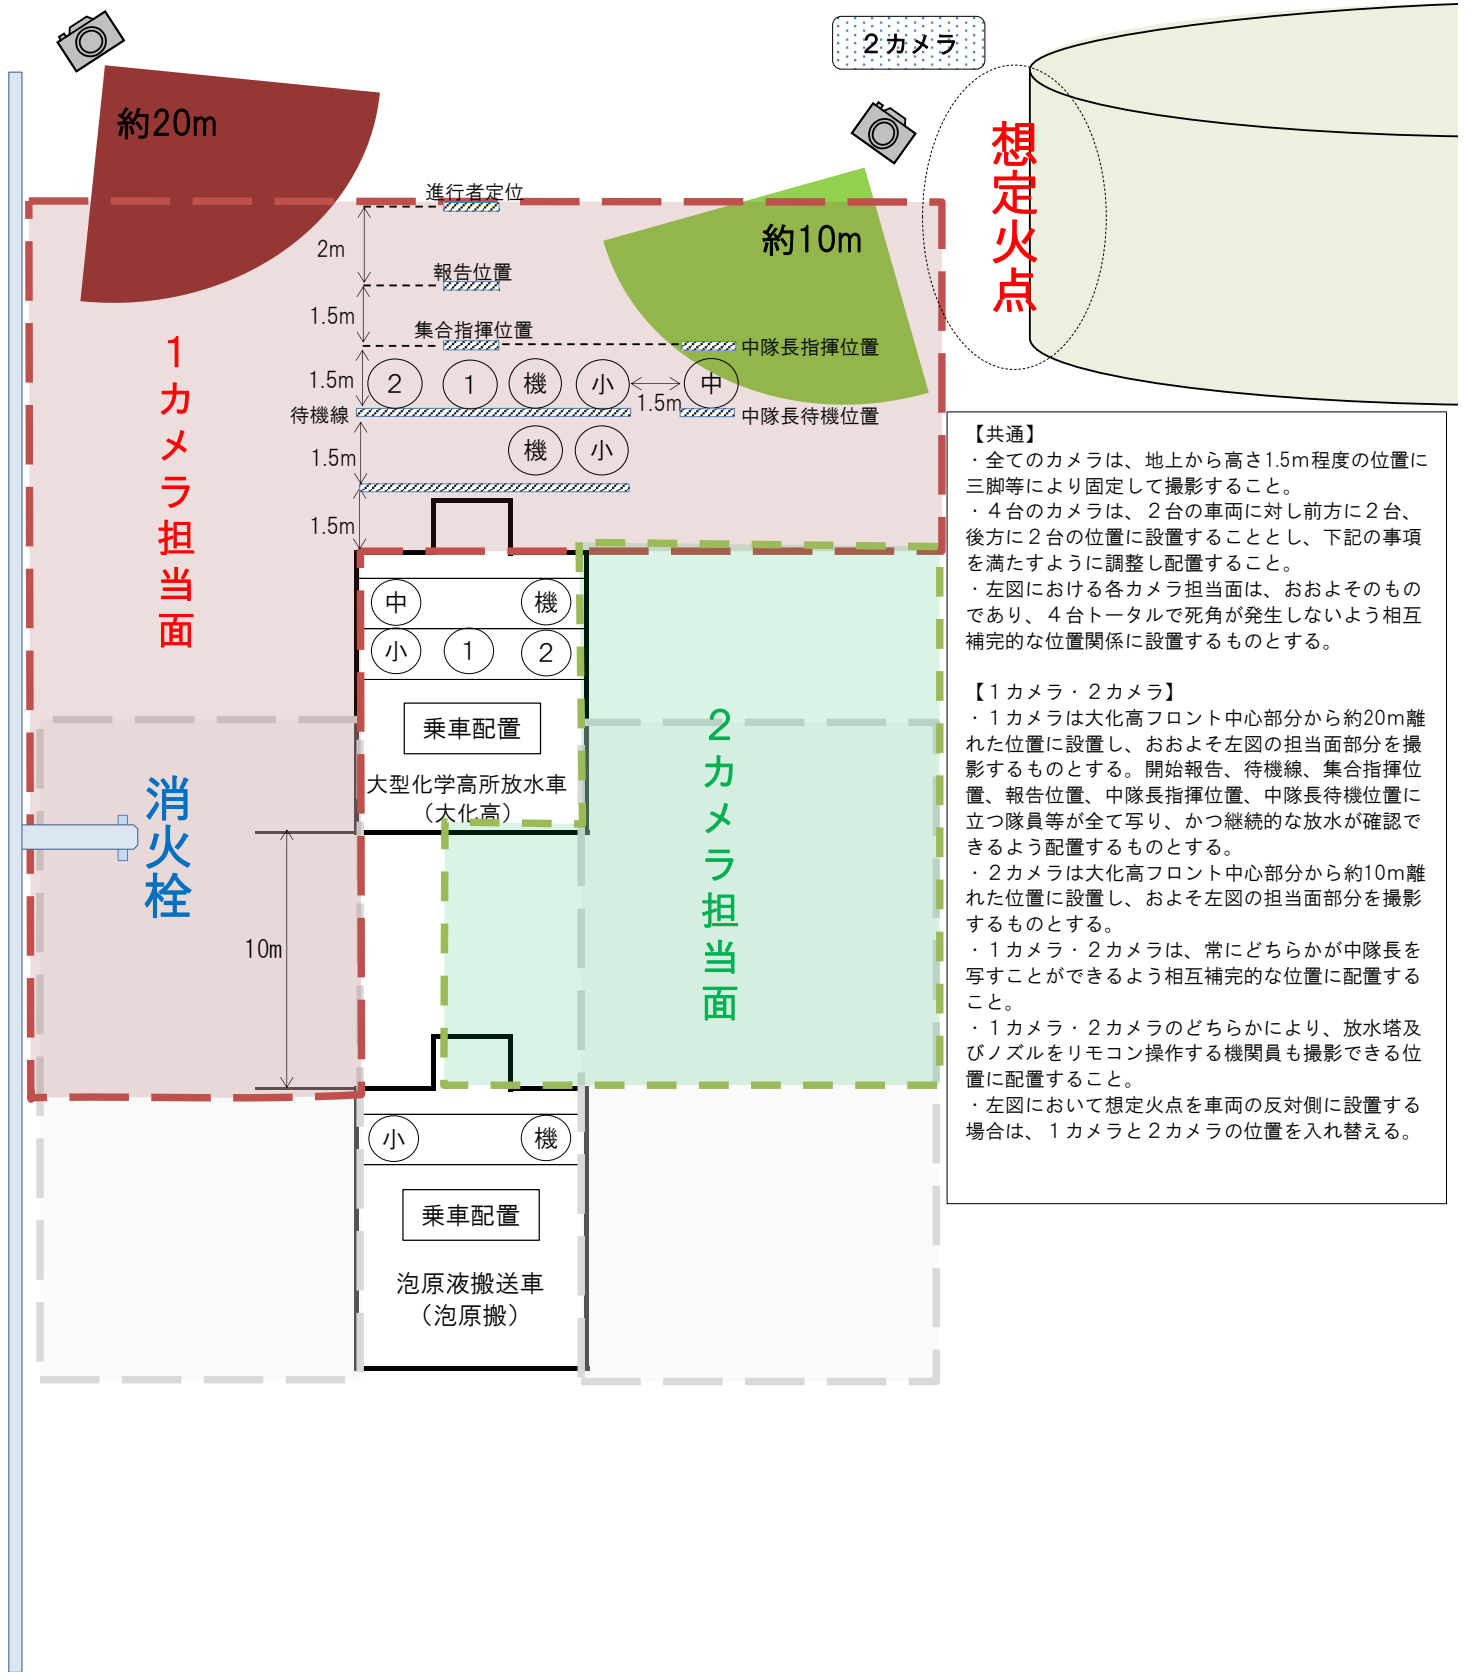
２カメラ

約20m

約10m

想定火点

進行者定位

2m

報告位置

1.5m

集合指揮位置

中隊長指揮位置

1.5m

２ １ 機 小 中

待機線

1.5m

中隊長待機位置

1.5m

機 小

1.5m

１カメラ担当面

中 機

小 １ ２

乗車配置

大型化学高所放水車
（大化高）

２カメラ担当面

消火栓

10m

小 機

乗車配置

泡原液搬送車
（泡原搬）

【共通】
・全てのカメラは、地上から高さ1.5m程度の位置に三脚等により固定して撮影すること。
・４台のカメラは、２台の車両に対し前方に２台、後方に２台の位置に設置することとし、下記の事項を満たすように調整し配置すること。
・左図における各カメラ担当面は、おおよそのものであり、４台トータルで死角が発生しないよう相互補完的な位置関係に設置するものとする。

【１カメラ・２カメラ】
・１カメラは大化高フロント中心部分から約20m離れた位置に設置し、おおよそ左図の担当面部分を撮影するものとする。開始報告、待機線、集合指揮位置、報告位置、中隊長指揮位置、中隊長待機位置に立つ隊員等が全て写り、かつ継続的な放水が確認できるよう配置するものとする。
・２カメラは大化高フロント中心部分から約10m離れた位置に設置し、およそ左図の担当面部分を撮影するものとする。
・１カメラ・２カメラは、常にどちらかが中隊長を写すことができるよう相互補完的な位置に配置すること。
・１カメラ・２カメラのどちらかにより、放水塔及びノズルをリモコン操作する機関員も撮影できる位置に配置すること。
・左図において想定火点を車両の反対側に設置する場合は、１カメラと２カメラの位置を入れ替える。